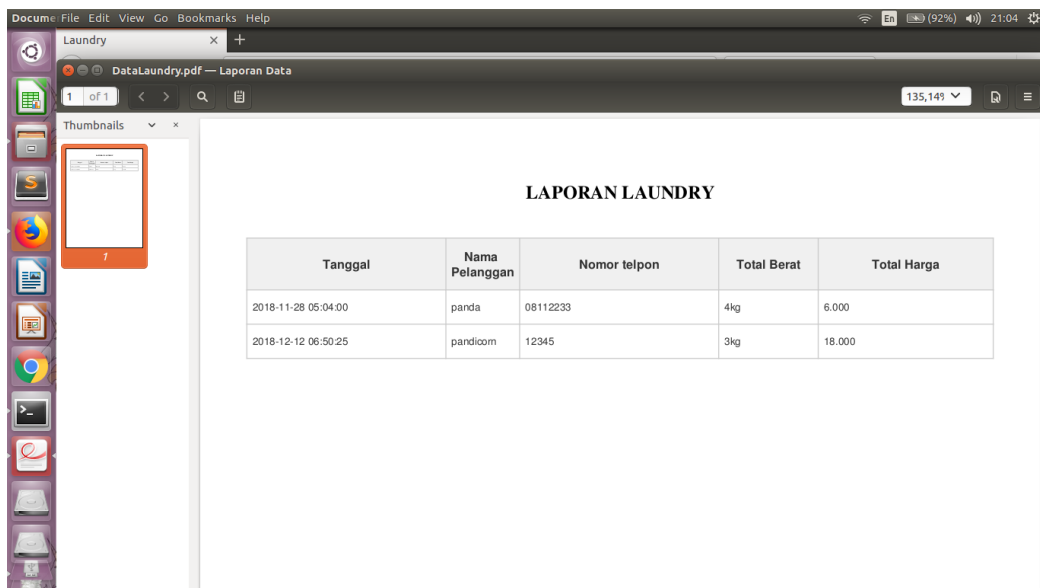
Docume File Edit View Go Bookmarks Help

En (92%) 21:04

Laundry × +

DataLaundry.pdf — Laporan Data

1 of 1

135,149

Thumbnails

1

LAPORAN LAUNDRY

| Tanggal | Nama Pelanggan | Nomor telpon | Total Berat | Total Harga |
|---|---|---|---|---|
| 2018-11-28 05:04:00 | panda | 08112233 | 4kg | 6.000 |
| 2018-12-12 06:50:25 | pandicorn | 12345 | 3kg | 18.000 |